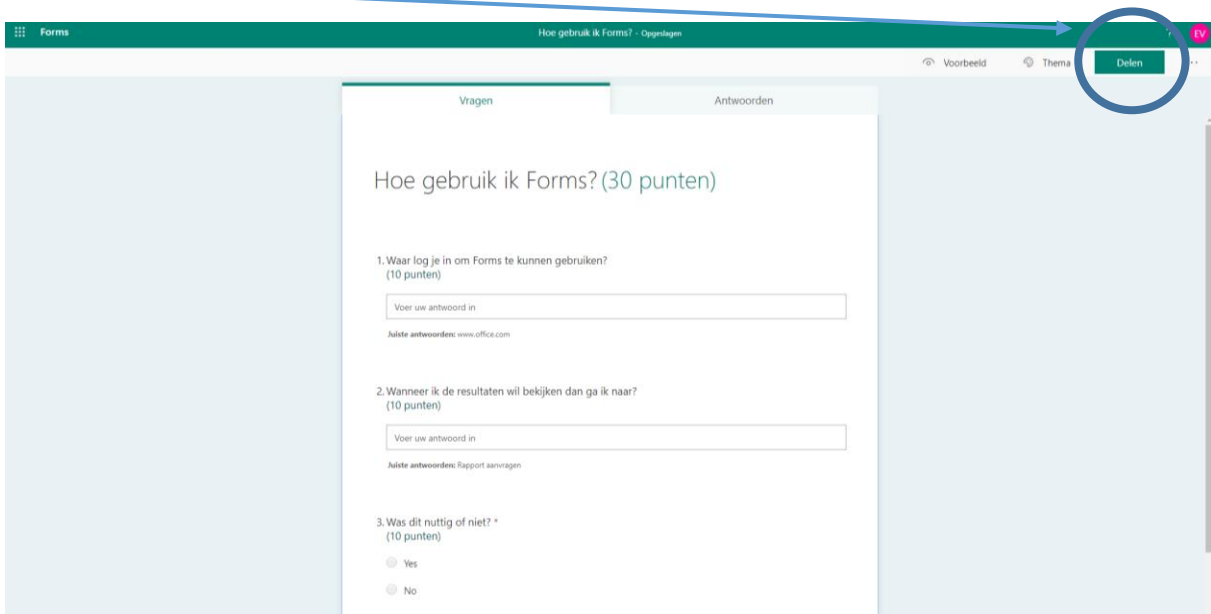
Forms

Hoe gebruik ik Forms? - Opgeslagen

? EV

Voorbeeld Thema Delen ...

Vragen Antwoorden

Hoe gebruik ik Forms? (30 punten)

1. Waar log je in om Forms te kunnen gebruiken?
(10 punten)

Voer uw antwoord in

Juiste antwoorden: www.office.com

2. Wanneer ik de resultaten wil bekijken dan ga ik naar?
(10 punten)

Voer uw antwoord in

Juiste antwoorden: Rapport aanvragen

3. Was dit nuttig of niet? *
(10 punten)

Yes

No